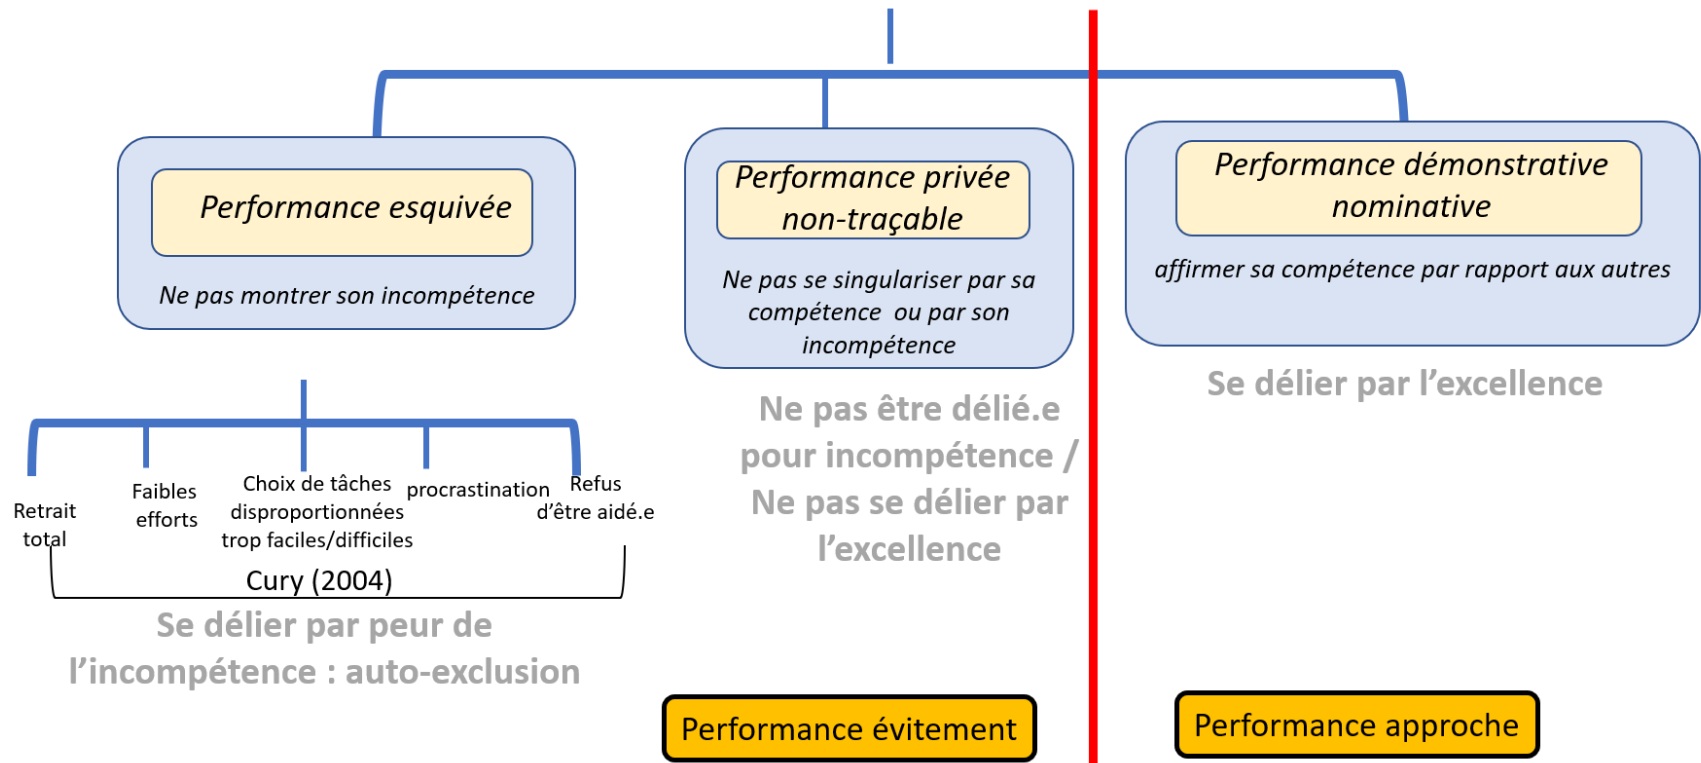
Performance esquivée

Ne pas montrer son incompétence

Performance privée non-traçable

Ne pas se singulariser par sa compétence ou par son incompétence

Performance démonstrative nominative

affirmer sa compétence par rapport aux autres

Se délier par l'excellence

Retrait total

Faibles efforts

Choix de tâches disproportionnées trop faciles/difficiles

procrastination

Refus d'être aidé.e

Cury (2004)

Se délier par peur de l'incompétence : auto-exclusion

Ne pas être délié.e pour incompétence / Ne pas se délier par l'excellence

Performance évitement

Performance approche